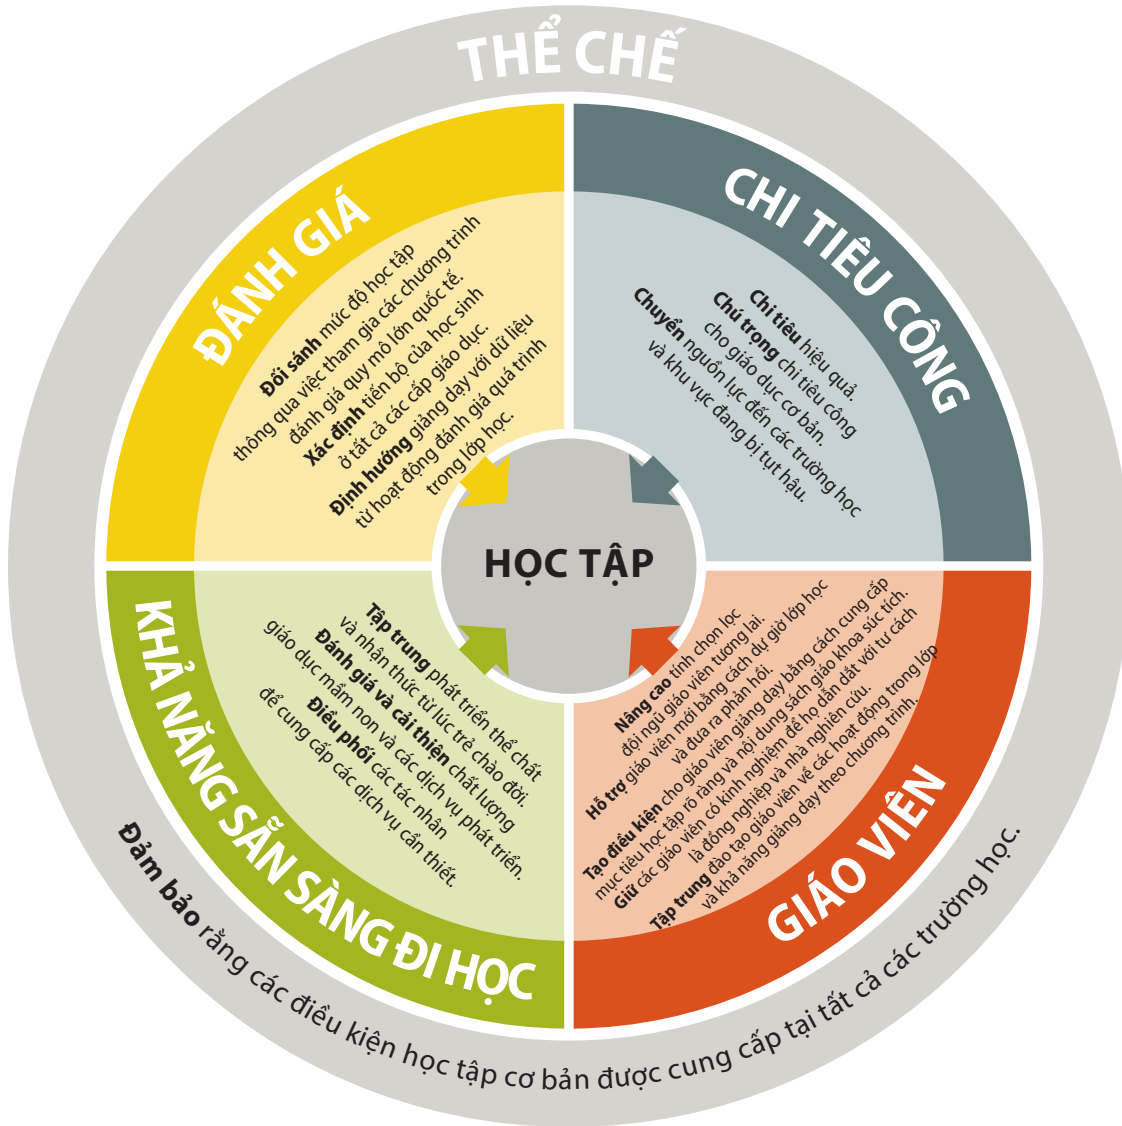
THỂ CHẾ

ĐÁNH GIÁ

Đối sánh mức độ học tập thông qua việc tham gia các chương trình đánh giá quy mô lớn quốc tế. Xác định tiến bộ của học sinh ở tất cả các cấp giáo dục. Định hướng giảng dạy với dữ liệu từ hoạt động đánh giá quá trình trong lớp học.

CHI TIÊU CÔNG

Chi tiêu hiệu quả. Chú trọng chi tiêu công cho giáo dục cơ bản. Chuyển nguồn lực đến các trường học và khu vực đang bị tụt hậu.

HỌC TẬP

KHẢ NĂNG SẴN SÀNG ĐI HỌC

Tập trung phát triển thể chất và nhận thức từ lúc trẻ chào đời. Đánh giá và cải thiện chất lượng giáo dục mầm non và các dịch vụ phát triển. Điều phối các tác nhân để cung cấp các dịch vụ cần thiết.

GIÁO VIÊN

Nâng cao tính chọn lọc đội ngũ giáo viên tương lai. Hỗ trợ giáo viên mới bằng cách dự giờ lớp học và đưa ra phản hồi. Tạo điều kiện cho giáo viên giảng dạy bằng cách cung cấp mục tiêu học tập rõ ràng và nội dung sách giáo khoa súc tích. Giữ các giáo viên có kinh nghiệm để họ dẫn dắt với tư cách là đồng nghiệp và nhà nghiên cứu. Tập trung đào tạo giáo viên về các hoạt động trong lớp và khả năng giảng dạy theo chương trình.

Đảm bảo rằng các điều kiện học tập cơ bản được cung cấp tại tất cả các trường học.